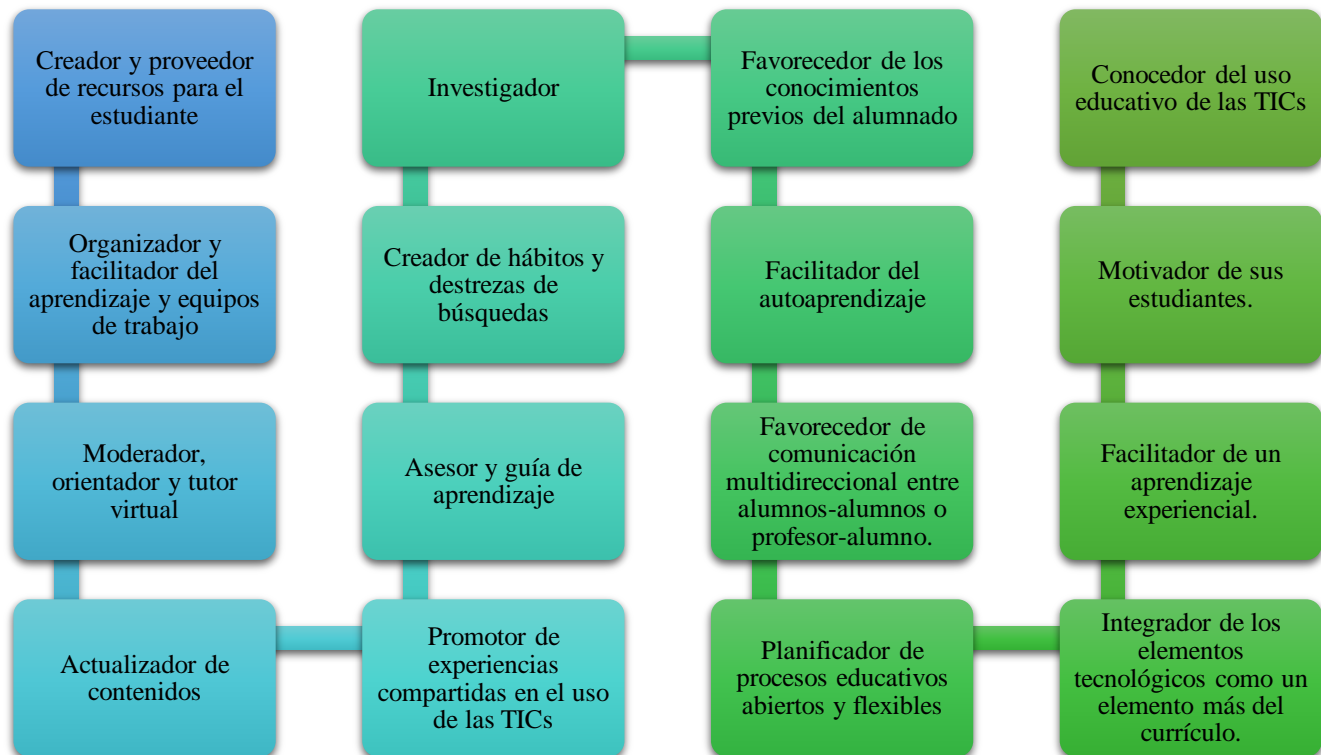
Creador y proveedor de recursos para el estudiante

Organizador y facilitador del aprendizaje y equipos de trabajo

Moderador, orientador y tutor virtual

Actualizador de contenidos

Promotor de experiencias compartidas en el uso de las TICs

Asesor y guía de aprendizaje

Creador de hábitos y destrezas de búsquedas

Investigador

Favorecedor de los conocimientos previos del alumnado

Facilitador del autoaprendizaje

Favorecedor de comunicación multidireccional entre alumnos-alumnos o profesor-alumno.

Planificador de procesos educativos abiertos y flexibles

Integrador de los elementos tecnológicos como un elemento más del currículo.

Facilitador de un aprendizaje experiencial.

Motivador de sus estudiantes.

Conocedor del uso educativo de las TICs